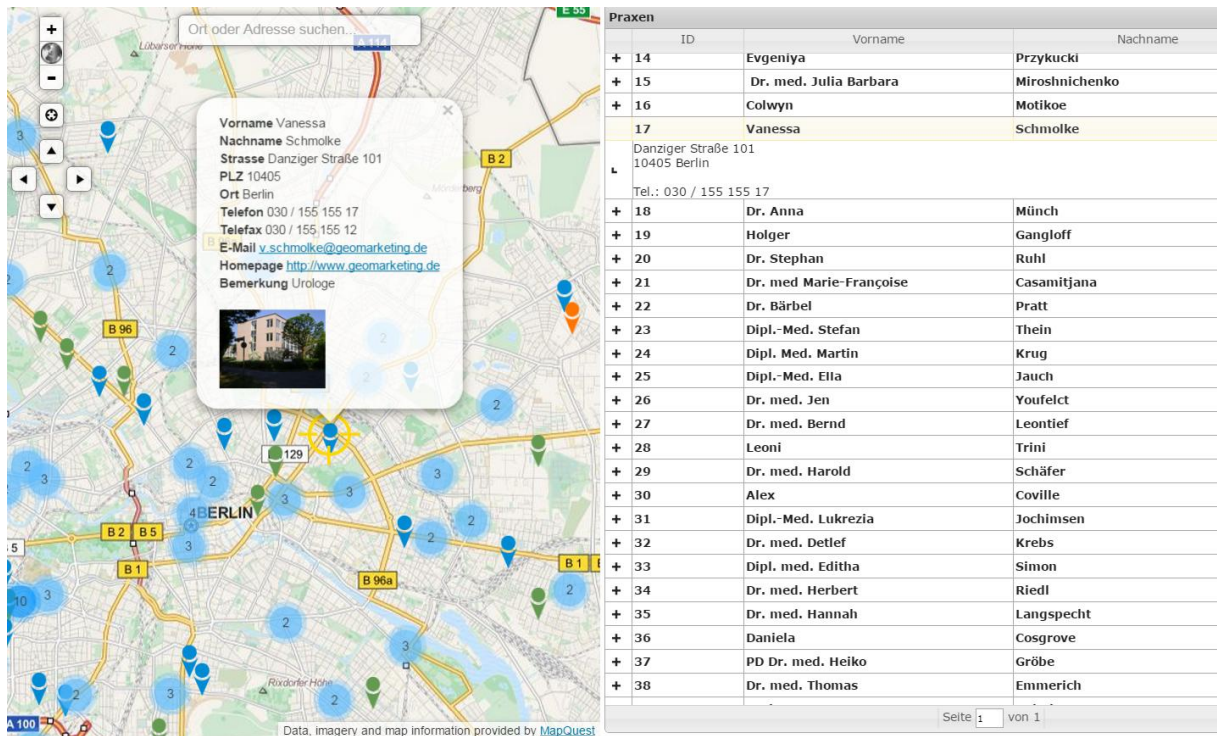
+
-
Ort oder Adresse suchen...
Lübarser Höhe
A 114
E 55
B 2
B 96
B 129
BERLIN
B 2 B 5
B 1
B 96a
B 1
A 100
Rixdorfer Höhe
5
3
2
2
2
2
3
2
2
3
3
3
4
3
2
3
10
3
2
3
3
2
2
2

Vorname Vanessa
Nachname Schmolke
Strasse Danziger Straße 101
PLZ 10405
Ort Berlin
Telefon 030 / 155 155 17
Telefax 030 / 155 155 12
E-Mail v.schmolke@geomarketing.de
Homepage http://www.geomarketing.de
Bemerkung Urologe

Data, imagery and map information provided by MapQuest

Praxen

| | ID | Vorname | Nachname |
|---|---|---|---|
| + | 14 | Evgeniya | Przykucki |
| + | 15 | Dr. med. Julia Barbara | Miroshnichenko |
| + | 16 | Colwyn | Motikoe |
| | 17 | Vanessa | Schmolke |
| L | Danziger Straße 101<br>10405 Berlin<br><br>Tel.: 030 / 155 155 17 | | |
| + | 18 | Dr. Anna | Münch |
| + | 19 | Holger | Gangloff |
| + | 20 | Dr. Stephan | Ruhl |
| + | 21 | Dr med Marie-Françoise | Casamitjana |
| + | 22 | Dr. Bärbel | Pratt |
| + | 23 | Dipl.-Med. Stefan | Thein |
| + | 24 | Dipl. Med. Martin | Krug |
| + | 25 | Dipl.-Med. Ella | Jauch |
| + | 26 | Dr. med. Jen | Youfelct |
| + | 27 | Dr. med. Bernd | Leontief |
| + | 28 | Leoni | Trini |
| + | 29 | Dr. med. Harold | Schäfer |
| + | 30 | Alex | Coville |
| + | 31 | Dipl.-Med. Lukrezia | Jochimsen |
| + | 32 | Dr. med. Detlef | Krebs |
| + | 33 | Dipl. med. Editha | Simon |
| + | 34 | Dr. med. Herbert | Riedl |
| + | 35 | Dr. med. Hannah | Langspecht |
| + | 36 | Daniela | Cosgrove |
| + | 37 | PD Dr. med. Heiko | Gröbe |
| + | 38 | Dr. med. Thomas | Emmerich |

Seite 1 von 1